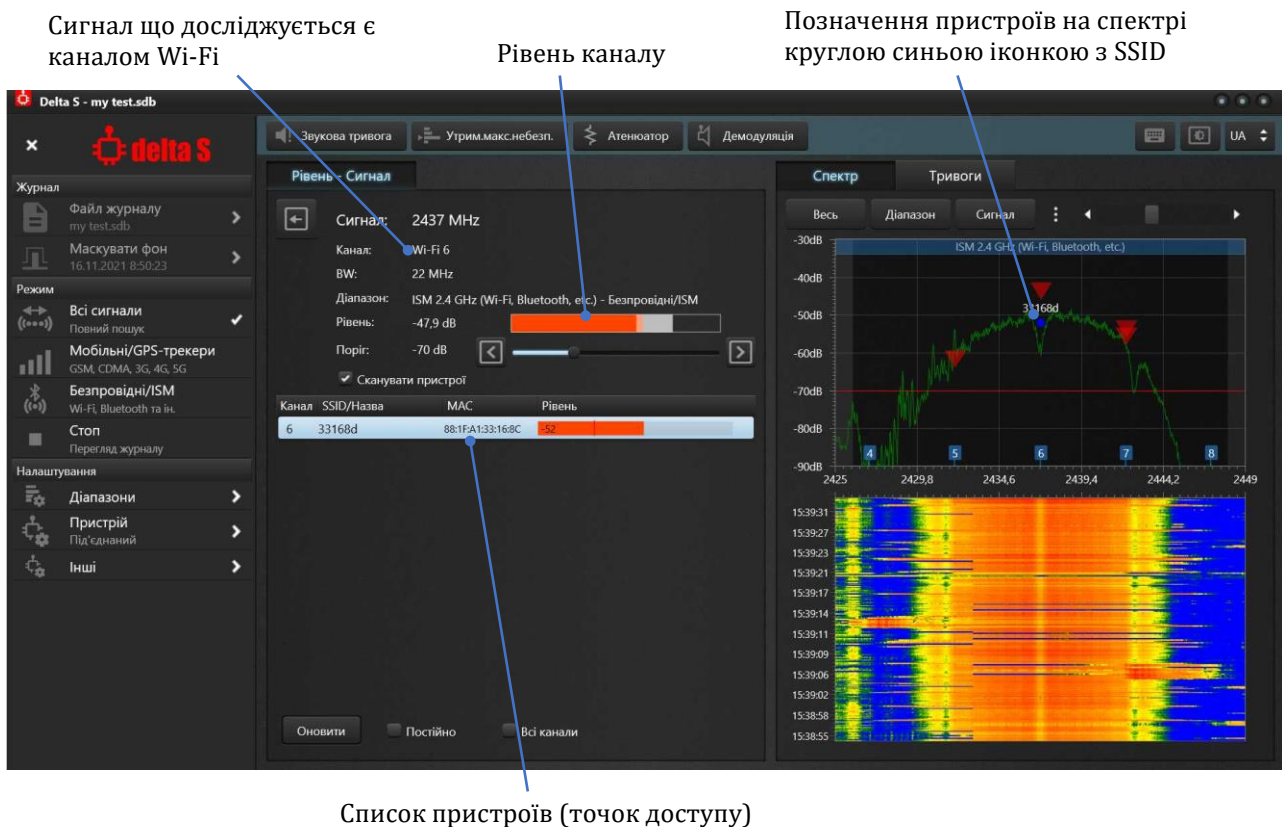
Сигнал що досліджується є каналом Wi-Fi

Рівень каналу

Позначення пристроїв на спектрі круглою синьою іконкою з SSID

Delta S - my test.sdb

delta S

Журнал

Файл журналу
my test.sdb

Маскувати фон
16.11.2021 8:50:23

Режим

Всі сигнали
Повний пошук

Мобільні/GPS-трекери
GSM, CDMA, 3G, 4G, 5G

Безпровідні/ISM
Wi-Fi, Bluetooth та ін.

Стоп
Перегляд журналу

Налаштування

Діапазони

Пристрій
Під'єднаний

Інші

Звукова тривога | Утрим.макс.небезп. | Атенюатор | Демодуляція | UA

Рівень - Сигнал

Сигнал: 2437 MHz
Канал: Wi-Fi 6
BW: 22 MHz
Діапазон: ISM 2.4 GHz (Wi-Fi, Bluetooth, etc.) - Безпровідні/ISM
Рівень: -47,9 dB
Поріг: -70 dB

Сканувати пристрої

| Канал | SSID/Назва | MAC | Рівень |
|---|---|---|---|
| 6 | 33168d | 88:1F:A1:33:16:8C | -52 |

Оновити | Постійно | Всі канали

Спектр | Тривоги

Весь | Діапазон | Сигнал

-30dB
-40dB
-50dB
-60dB
-70dB
-80dB
-90dB

ISM 2.4 GHz (Wi-Fi, Bluetooth, etc.)

33168d

4 5 6 7 8

2425 2429,8 2434,6 2439,4 2444,2 2449

15:39:31
15:39:27
15:39:23
15:39:21
15:39:17
15:39:14
15:39:11
15:39:09
15:39:06
15:39:02
15:38:58
15:38:55

Список пристроїв (точок доступу)